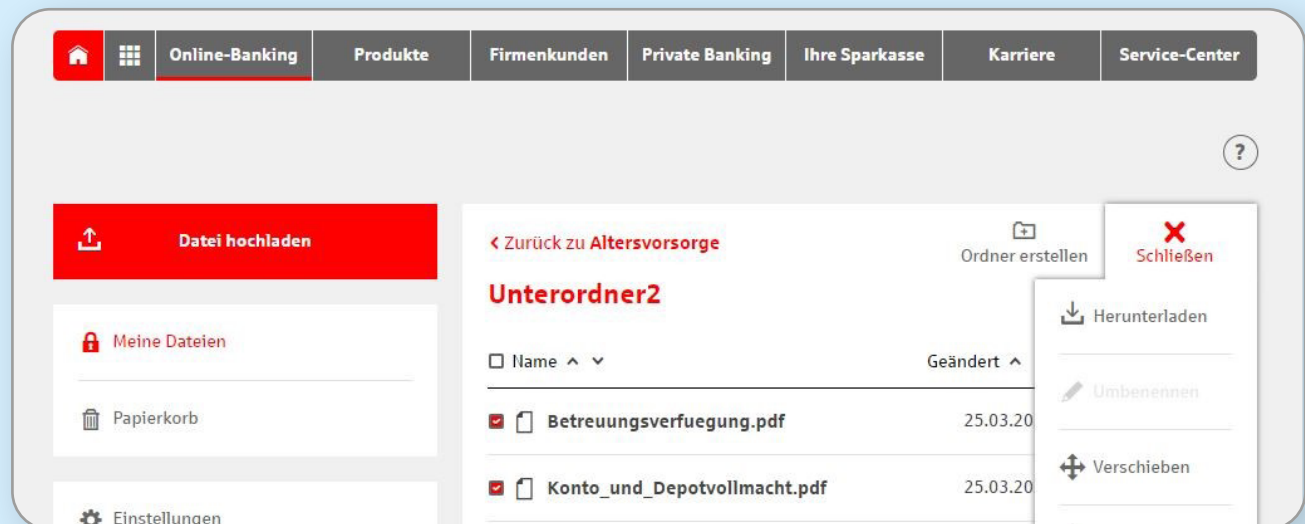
Online-Banking | Produkte | Firmenkunden | Private Banking | Ihre Sparkasse | Karriere | Service-Center

?

Datei hochladen

Meine Dateien

Papierkorb

Einstellungen

‹ Zurück zu Altersvorsorge

Ordner erstellen

Schließen

Unterordner2

Name

Geändert

Betreuungsverfuegung.pdf 25.03.20

Konto_und_Depotvollmacht.pdf 25.03.20

Herunterladen

Umbenennen

Verschieben